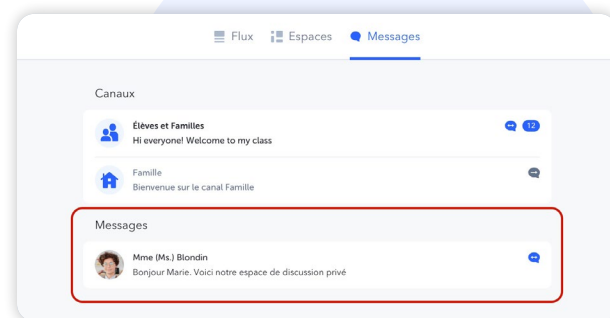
Flux Espaces Messages

Canaux

Élèves et Familles
Hi everyone! Welcome to my class
12

Famille
Bienvenue sur le canal Famille

Messages

Mme (Ms.) Blondin
Bonjour Marie. Voici notre espace de discussion privé